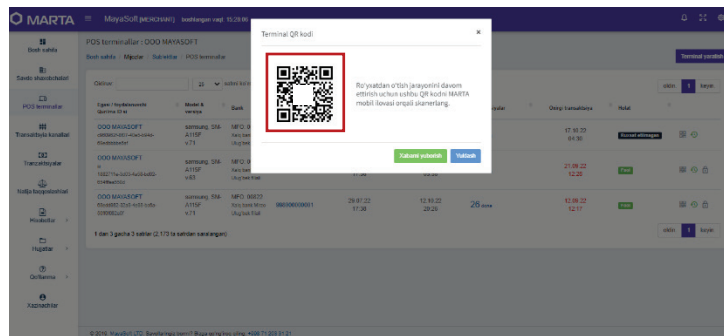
MARTA ≡ MayaSoft (MERCHANT) boshlangan vaqt: 10:29:00

Bosh sahifa
Savdo shaxobchalari
POS terminallar
Tranzaktsiyalar
Tranzaktsiyalar
Natija hisobotlari
Hisobotlar
Hujjatlar
Qo'llanma
Xaznachilar

POS terminallar : OOO MAYASOFT
Bosh sahifa · Mijozlar · Sotuvchilar · POS terminallar

Terminal yaratish

Qidiruv
25 ✓ sahifada ko'r

Egasi / Boshqaruvchi
Model & versiya
Bank
Oxirgi tranzaktsiya
Holat

OOO MAYASOFT
samsung, SM-A115F
MFO: 0
Oddiy
17.10.22
04:30
Kassal etilmagan

OOO MAYASOFT
samsung, SM-A115F
MFO: 0
21.09.22
12:25
Faol

OOO MAYASOFT
samsung, SM-A115F
v.71
MFO: 00822
080000000001
29.07.22
17:38
12.10.22
20:25
26 dona
12.05.22
12:17
Faol

1 dan 3 gacha 3 satrlar (2,173 ta sahifadan saralangan)

oldin 1 keyin

Terminal QR kodi
×
Ro'yxatdan o'tish jarayonini davom ettirish uchun ushbu QR kodni MARTA mobil ilovasi orqali skanerlang.
Xabarni yuborish
Yopish

© 2016 MayaSoft LTD. Barcha huquqlar himoyalangan.